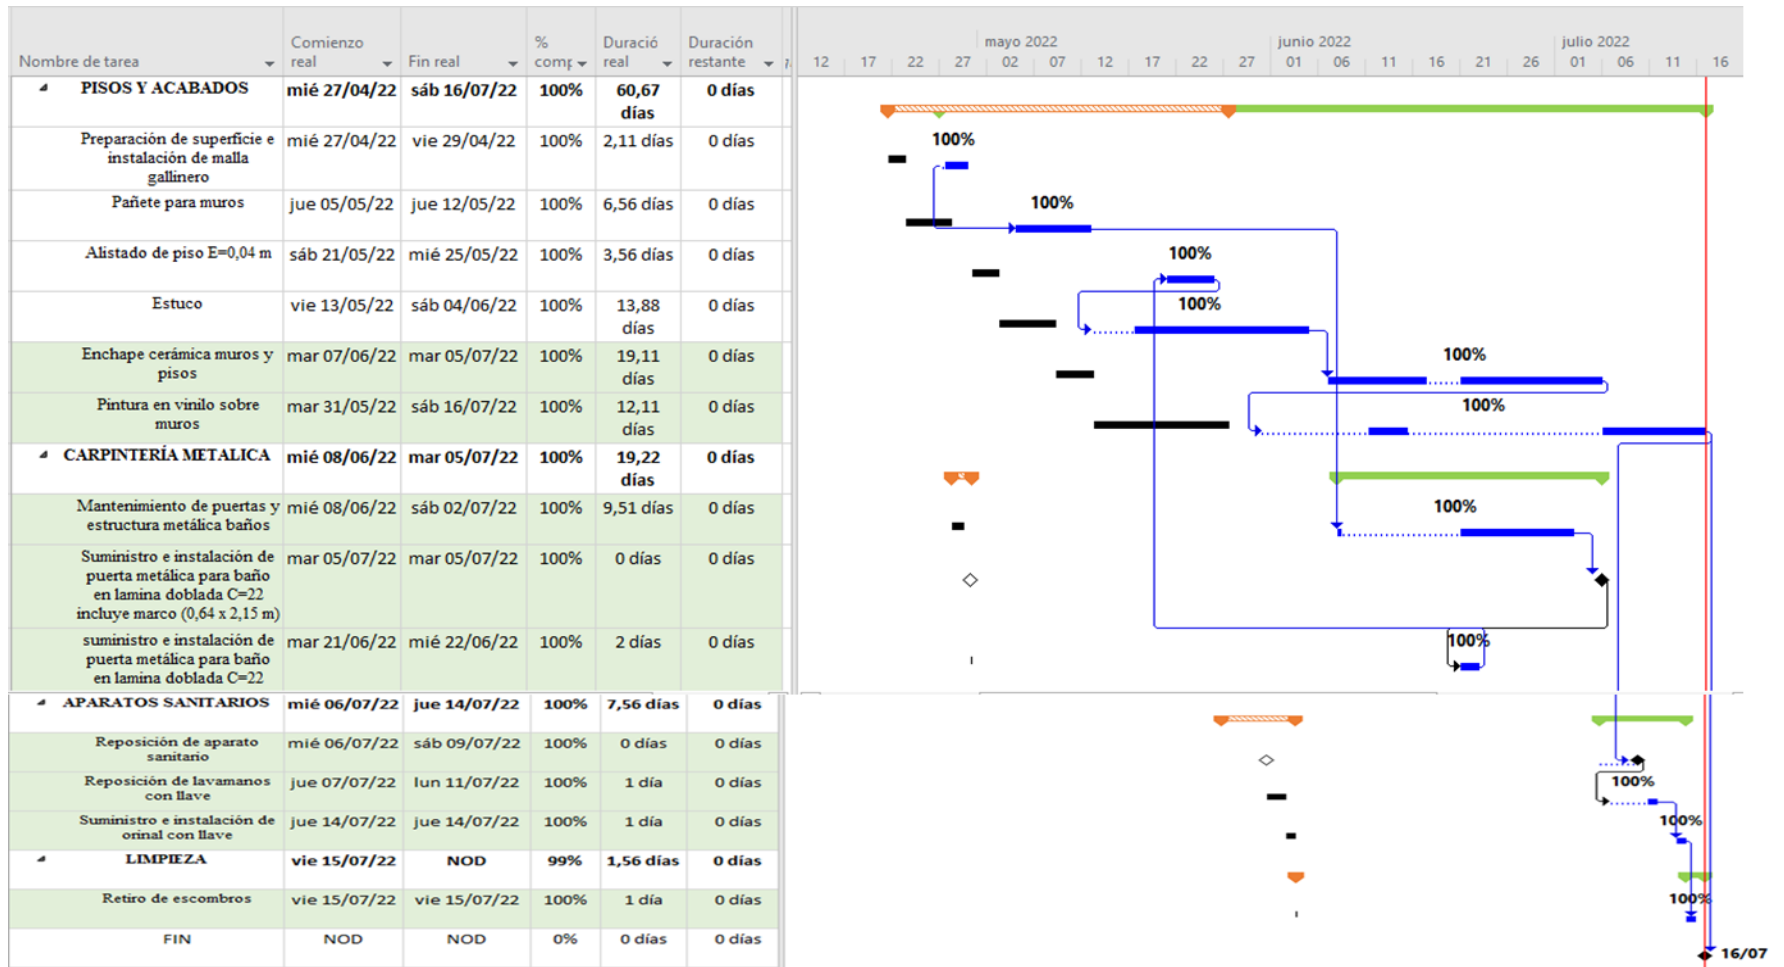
| Nombre de tarea | Comienzo real | Fin real | % comp | Duración real | Duración restante |
|---|---|---|---|---|---|
| PISOS Y ACABADOS | mié 27/04/22 | sáb 16/07/22 | 100% | 60,67 días | 0 días |
| Preparación de superficie e instalación de malla gallinero | mié 27/04/22 | vie 29/04/22 | 100% | 2,11 días | 0 días |
| Pañete para muros | jue 05/05/22 | jue 12/05/22 | 100% | 6,56 días | 0 días |
| Alistado de piso E=0,04 m | sáb 21/05/22 | mié 25/05/22 | 100% | 3,56 días | 0 días |
| Estuco | vie 13/05/22 | sáb 04/06/22 | 100% | 13,88 días | 0 días |
| Enchape cerámica muros y pisos | mar 07/06/22 | mar 05/07/22 | 100% | 19,11 días | 0 días |
| Pintura en vinilo sobre muros | mar 31/05/22 | sáb 16/07/22 | 100% | 12,11 días | 0 días |
| CARPINTERÍA METALICA | mié 08/06/22 | mar 05/07/22 | 100% | 19,22 días | 0 días |
| Mantenimiento de puertas y estructura metálica baños | mié 08/06/22 | sáb 02/07/22 | 100% | 9,51 días | 0 días |
| Suministro e instalación de puerta metálica para baño en lamina doblada C=22 incluye marco (0,64 x 2,15 m) | mar 05/07/22 | mar 05/07/22 | 100% | 0 días | 0 días |
| suministro e instalación de puerta metálica para baño en lamina doblada C=22 | mar 21/06/22 | mié 22/06/22 | 100% | 2 días | 0 días |
| APARATOS SANITARIOS | mié 06/07/22 | jue 14/07/22 | 100% | 7,56 días | 0 días |
| Reposición de aparato sanitario | mié 06/07/22 | sáb 09/07/22 | 100% | 0 días | 0 días |
| Reposición de lavamanos con llave | jue 07/07/22 | lun 11/07/22 | 100% | 1 día | 0 días |
| Suministro e instalación de orinal con llave | jue 14/07/22 | jue 14/07/22 | 100% | 1 día | 0 días |
| LIMPIEZA | vie 15/07/22 | NOD | 99% | 1,56 días | 0 días |
| Retiro de escombros | vie 15/07/22 | vie 15/07/22 | 100% | 1 día | 0 días |
| FIN | NOD | NOD | 0% | 0 días | 0 días |

mayo 2022 junio 2022 julio 2022
12 17 22 27 02 07 12 17 22 27 01 06 11 16 21 26 01 06 11 16

100% 100% 100% 100% 100% 100% 100% 100% 100% 100% 100%
16/07